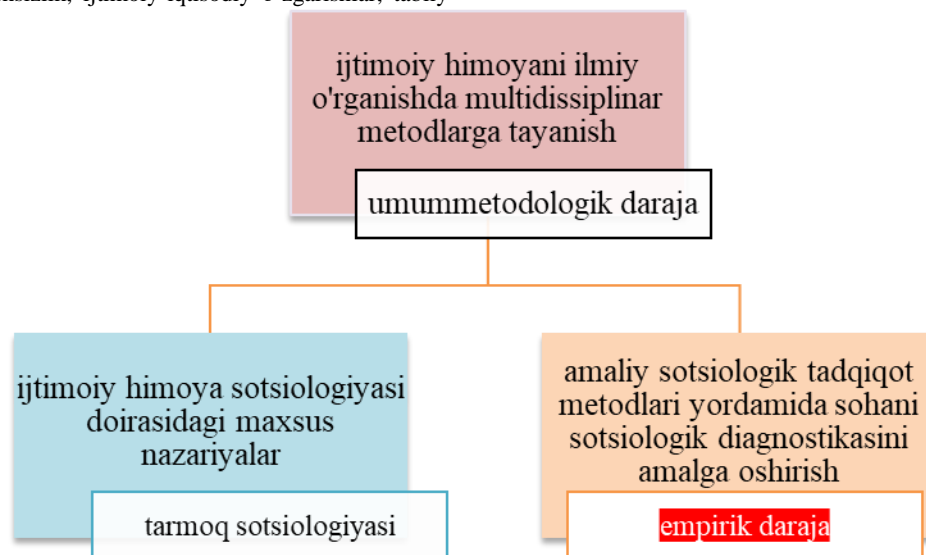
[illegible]

ijtimoiy himoyani ilmiy o'rganishda multidissiplinar metodlarga tayanish

umummetodologik daraja

ijtimoiy himoya sotsiologiyasi doirasidagi maxsus nazariyalar

tarmoq sotsiologiyasi

amaliy sotsiologik tadqiqot metodlari yordamida sohani sotsiologik diagnostikasini amalga oshirish

empirik daraja